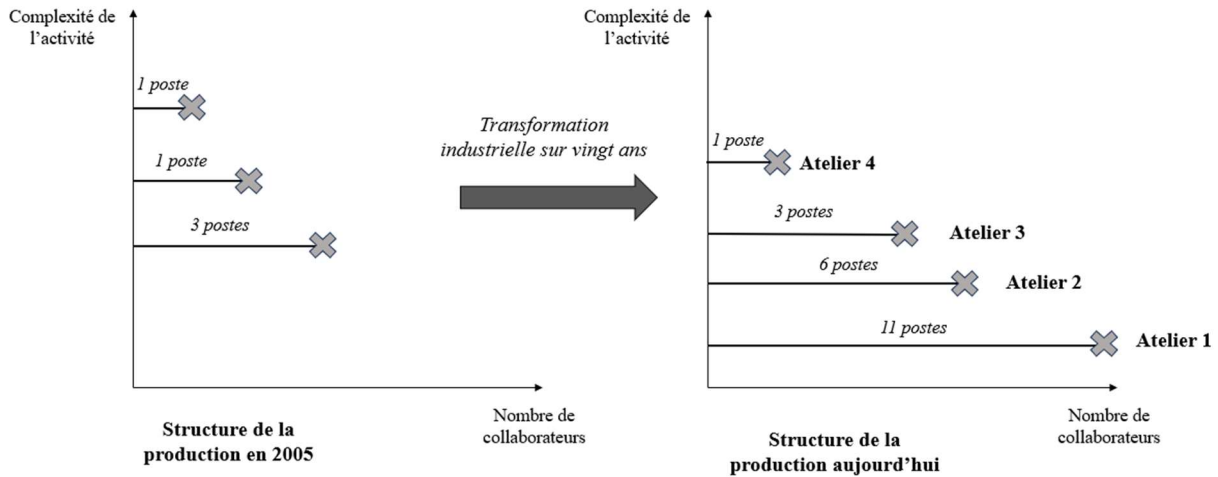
Complexité de l'activité

1 poste

1 poste

3 postes

Nombre de collaborateurs

Structure de la production en 2005

Transformation industrielle sur vingt ans

Complexité de l'activité

1 poste

Atelier 4

3 postes

Atelier 3

6 postes

Atelier 2

11 postes

Atelier 1

Nombre de collaborateurs

Structure de la production aujourd'hui